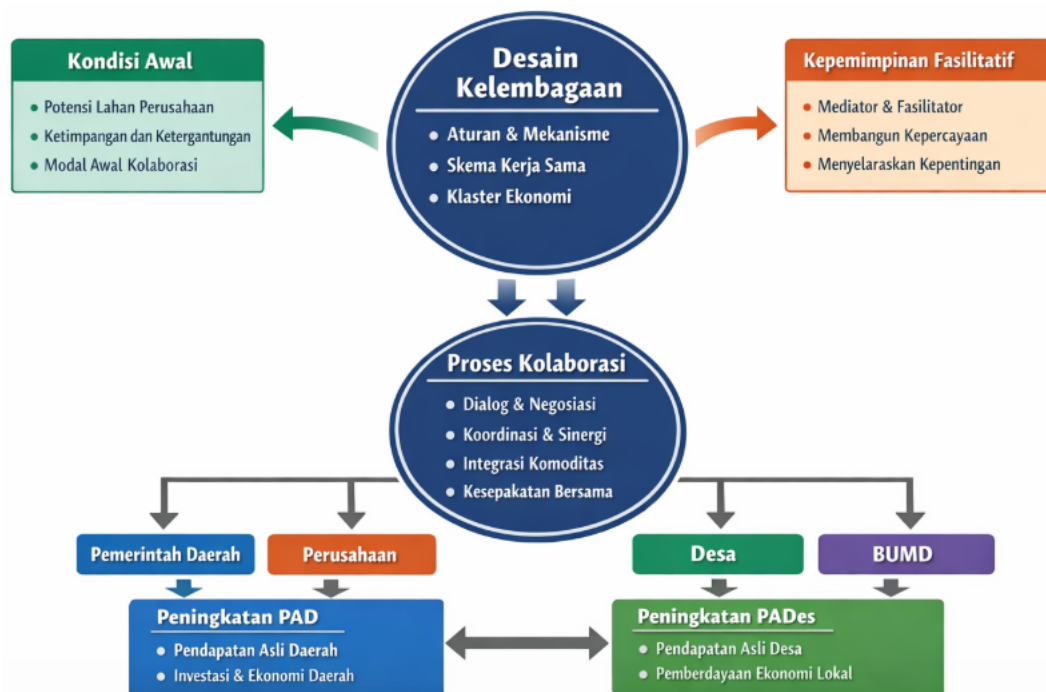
Kondisi Awal

- Potensi Lahan Perusahaan
- Ketimpangan dan Ketergantungan
- Modal Awal Kolaborasi

Desain Kelembagaan

- Aturan & Mekanisme
- Skema Kerja Sama
- Klaster Ekonomi

Kepemimpinan Fasilitatif

- Mediator & Fasilitator
- Membangun Kepercayaan
- Menyelaraskan Kepentingan

Proses Kolaborasi

- Dialog & Negosiasi
- Koordinasi & Sinergi
- Integrasi Komoditas
- Kesepakatan Bersama

Pemerintah Daerah

Perusahaan

Desa

BUMD

Peningkatan PAD

- Pendapatan Asli Daerah
- Investasi & Ekonomi Daerah

Peningkatan PADes

- Pendapatan Asli Desa
- Pemberdayaan Ekonomi Lokal